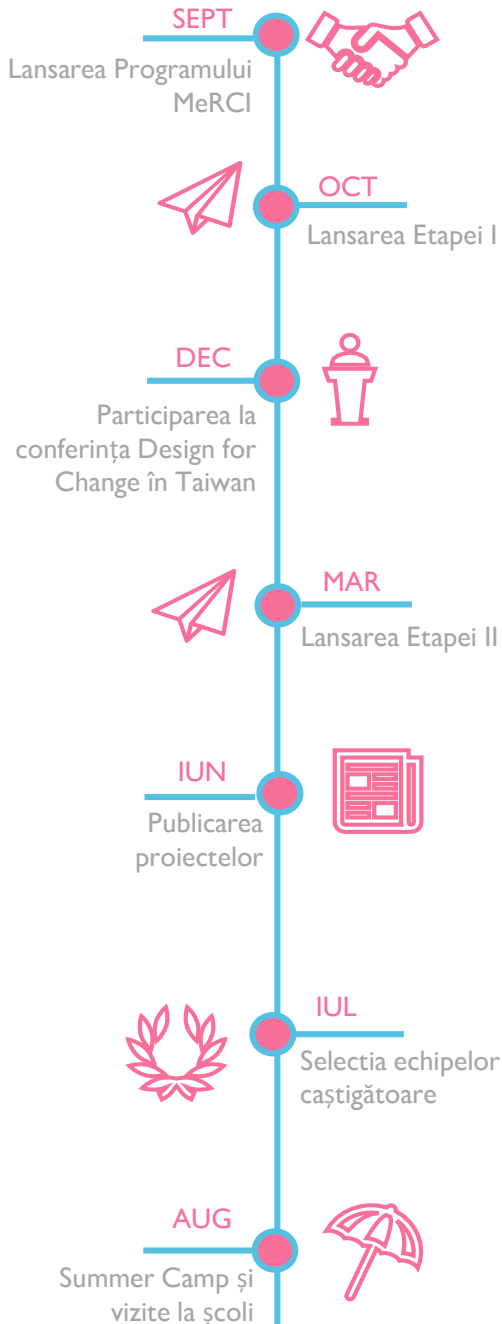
SEPT
Lansarea Programului MeRCI

OCT
Lansarea Etapei I

DEC
Participarea la conferința Design for Change în Taiwan

MAR
Lansarea Etapei II

IUN
Publicarea proiectelor

IUL
Selectia echipelor caștigătoare

AUG
Summer Camp și vizite la școli